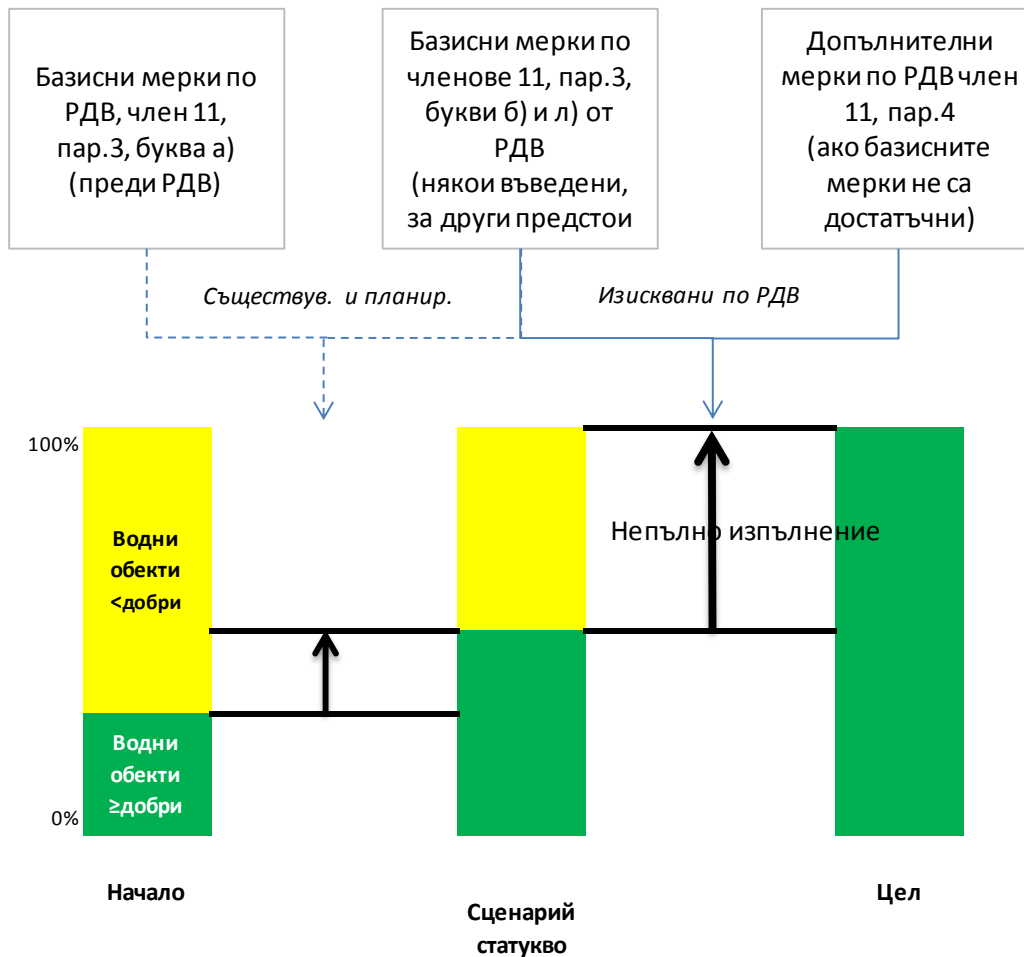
Базисни мерки по РДВ, член 11, пар.3, буква а) (преди РДВ)

Базисни мерки по членове 11, пар.3, букви б) и л) от РДВ (някои въведени, за други предстои

Допълнителни мерки по РДВ член 11, пар.4 (ако базисните мерки не са достатъчни)

Съществув. и планир.

Изисквани по РДВ

100%

Водни обекти <добри

Водни обекти ≥добри

0%

Непълно изпълнение

Начало

Сценарий статукво

Цел